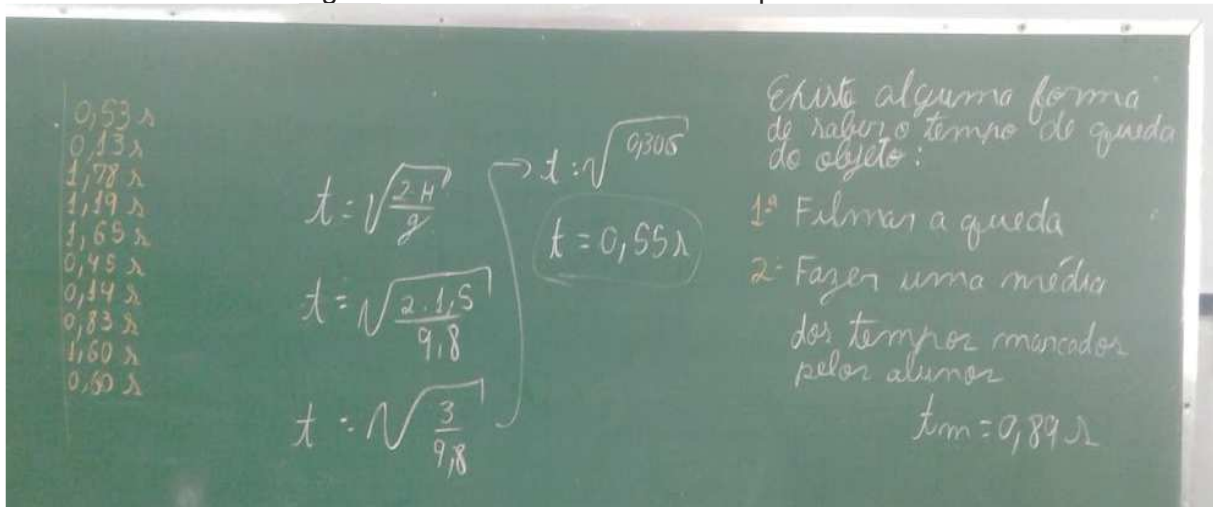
0,53 s
0,13 s
1,78 s
1,19 s
1,69 s
0,45 s
0,14 s
0,83 s
1,60 s
0,60 s

$t = \sqrt{\frac{2H}{g}}$

$t = \sqrt{\frac{2 \cdot 1,5}{9,8}}$

$t = \sqrt{\frac{3}{9,8}}$

$t = \sqrt{0,306}$

$t = 0,55 s$

Existe alguma forma de saber o tempo de queda do objeto:

1ª Filmar a queda

2ª Fazer uma média dos tempos marcados pelos alunos

$t_m = 0,89 s$